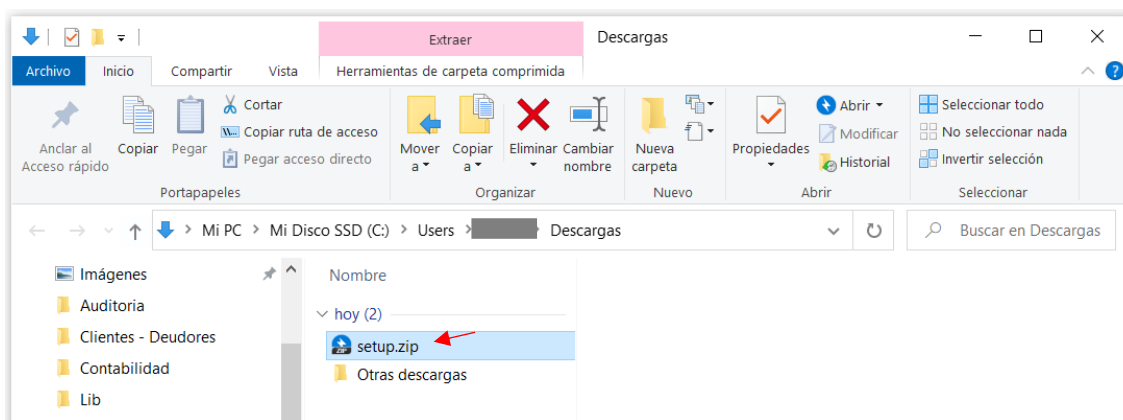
Extraer
Descargas
Archivo
Inicio
Compartir
Vista
Herramientas de carpeta comprimida

Anclar al Acceso rápido
Copiar
Pegar
Cortar
Copiar ruta de acceso
Pegar acceso directo
Portapapeles

Mover a
Copiar a
Eliminar
Cambiar nombre
Organizar

Nueva carpeta
Nuevo

Propiedades
Abrir
Modificar
Historial
Abrir

Seleccionar todo
No seleccionar nada
Invertir selección
Seleccionar

Mi PC > Mi Disco SSD (C:) > Users > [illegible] > Descargas
Buscar en Descargas

Imágenes
Auditoria
Clientes - Deudores
Contabilidad
Lib

Nombre
hoy (2)
setup.zip
Otras descargas